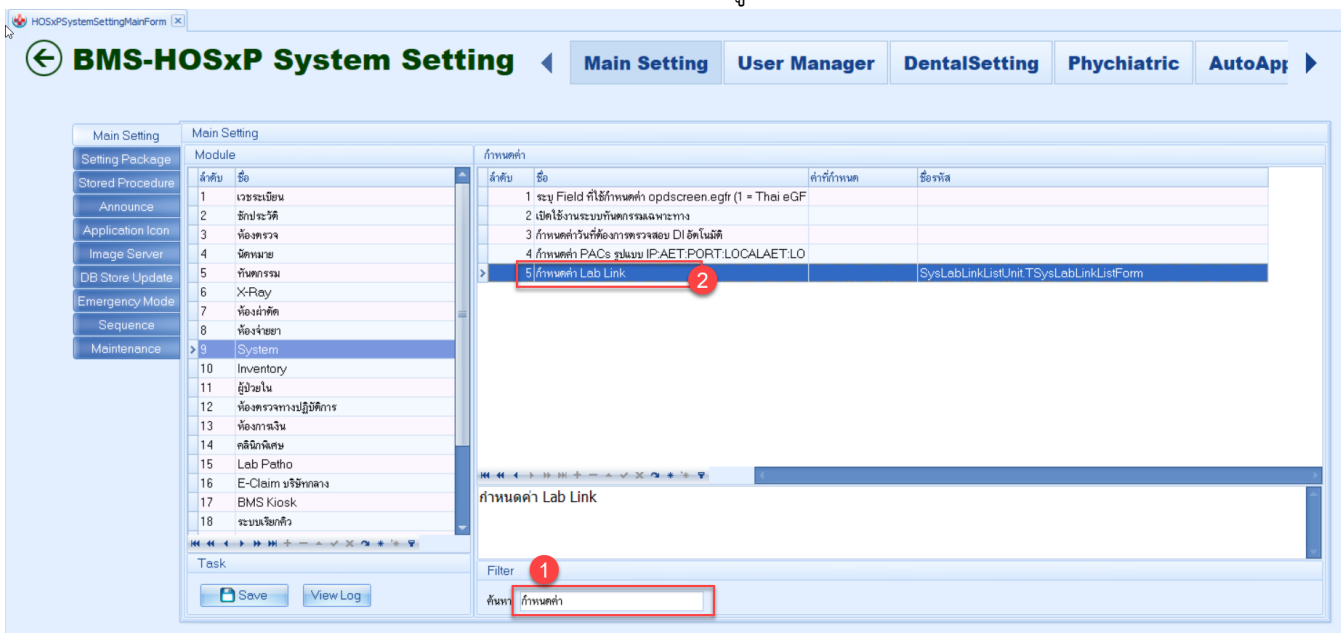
HOSxPSystemSettingMainForm

BMS-HOSxP System Setting

Main Setting | User Manager | DentalSetting | Phychiatric | AutoApp

Main Setting
Setting Package
Stored Procedure
Announce
Application Icon
Image Server
DB Store Update
Emergency Mode
Sequence
Maintenance

Main Setting

Module

| ลำดับ | ชื่อ |
|---|---|
| 1 | เวชระเบียน |
| 2 | ซักประวัติ |
| 3 | ห้องตรวจ |
| 4 | นัดหมาย |
| 5 | ทันตกรรม |
| 6 | X-Ray |
| 7 | ห้องผ่าตัด |
| 8 | ห้องจ่ายยา |
| 9 | System |
| 10 | Inventory |
| 11 | ผู้ป่วยใน |
| 12 | ห้องตรวจทางปฏิบัติการ |
| 13 | ห้องการเงิน |
| 14 | คลินิกพิเศษ |
| 15 | Lab Patho |
| 16 | E-Claim บริษัทกลาง |
| 17 | BMS Kiosk |
| 18 | ระบบเรียกคิว |

Task

Save
View Log

กำหนดค่า

| ลำดับ | ชื่อ | ค่าที่กำหนด | ชื่อรหัส |
|---|---|---|---|
| 1 | ระบุ Field ที่ใช้กำหนดค่า opdscreen.egfr (1 = Thai eGF | | |
| 2 | เปิดใช้งานระบบทันตกรรมเฉพาะทาง | | |
| 3 | กำหนดค่าวันที่ต้องการตรวจสอบ DI อัตโนมัติ | | |
| 4 | กำหนดค่า PACs รูปแบบ IP:AET:PORT:LOCALAET:LO | | |
| 5 | กำหนดค่า Lab Link | | SysLabLinkListUnit.TSysLabLinkListForm |

2

กำหนดค่า Lab Link

Filter
1
ค้นหา กำหนดค่า